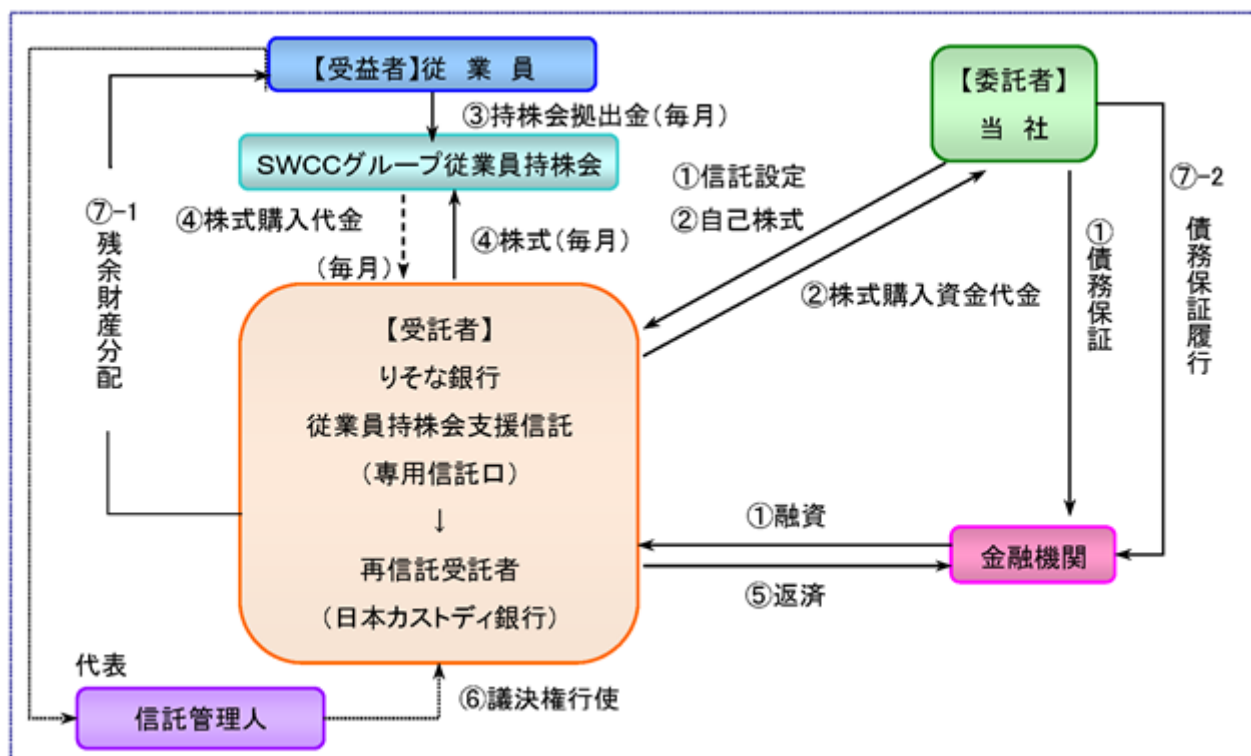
【受益者】従　業　員

③持株会拠出金（毎月）

SWCCグループ従業員持株会

④株式購入代金（毎月）

④株式（毎月）

⑦-1 残余財産分配

【委託者】当　社

①信託設定

②自己株式

②株式購入資金代金

①債務保証

⑦-2 債務保証履行

【受託者】
りそな銀行
従業員持株会支援信託
（専用信託口）
↓
再信託受託者
（日本カストディ銀行）

①融資

⑤返済

金融機関

代表

信託管理人

⑥議決権行使